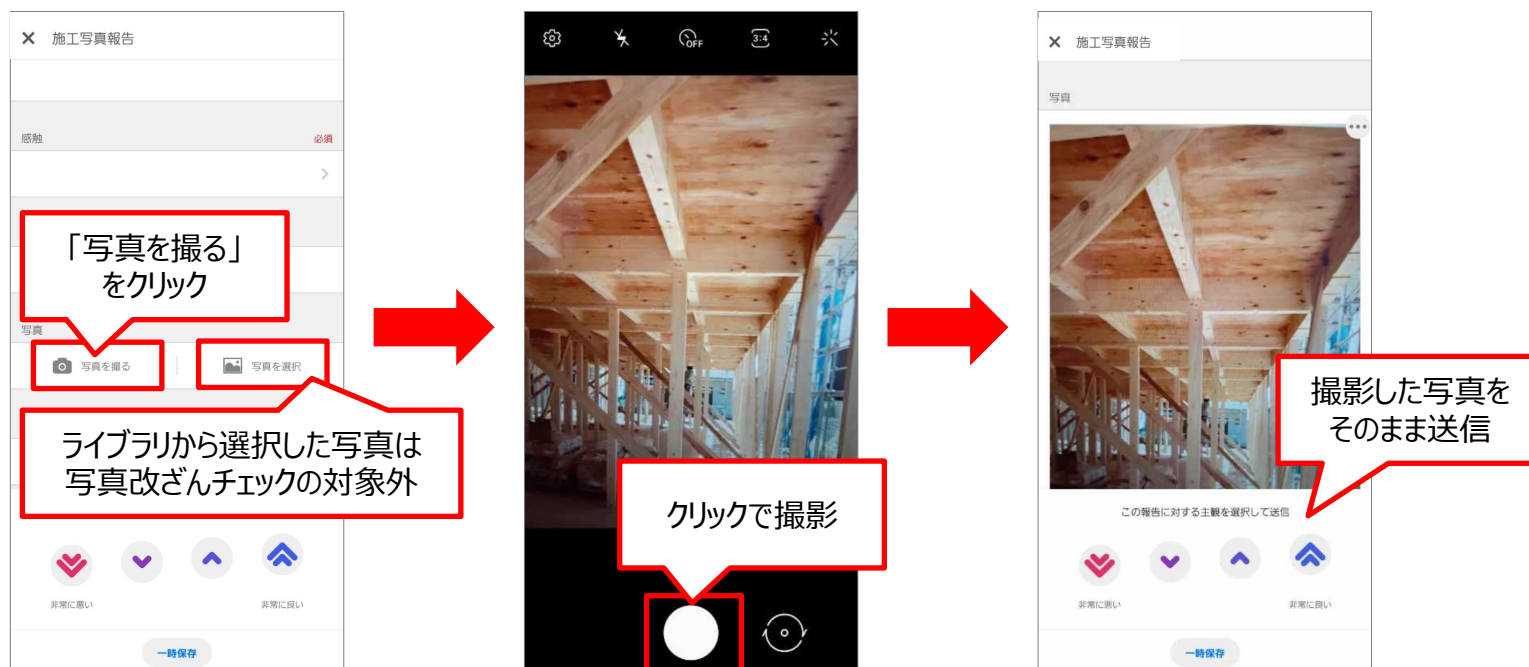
× 施工写真報告

感触 必須

「写真を撮る」をクリック

写真

写真を撮る

写真を選択

ライブラリから選択した写真は写真改ざんチェックの対象外

非常に悪い

非常に良い

一時保存

OFF

3:4

クリックで撮影

× 施工写真報告

写真

撮影した写真をそのまま送信

この報告に対する主観を選択して送信

非常に悪い

非常に良い

一時保存